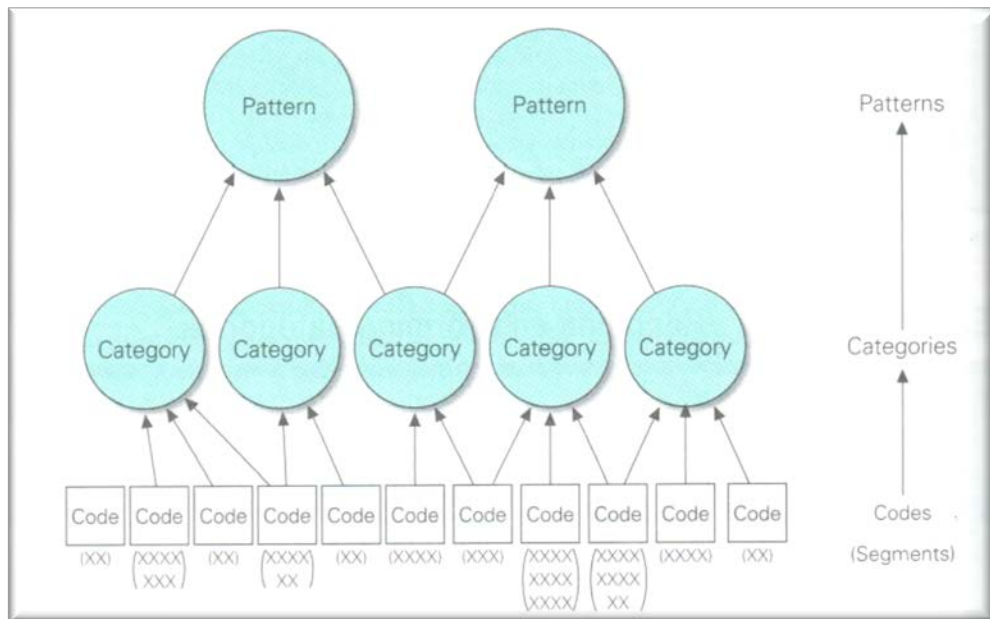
Pattern

Pattern

Patterns

Category

Category

Category

Category

Category

Categories

Code (XX)

Code (XXXX XXX)

Code (XX)

Code (XXXX XX)

Code (XX)

Code (XXXX)

Code (XXX)

Code (XXXX XXXX XXXX)

Code (XXXX XXXX XX)

Code (XXXX)

Code (XX)

Codes

(Segments)